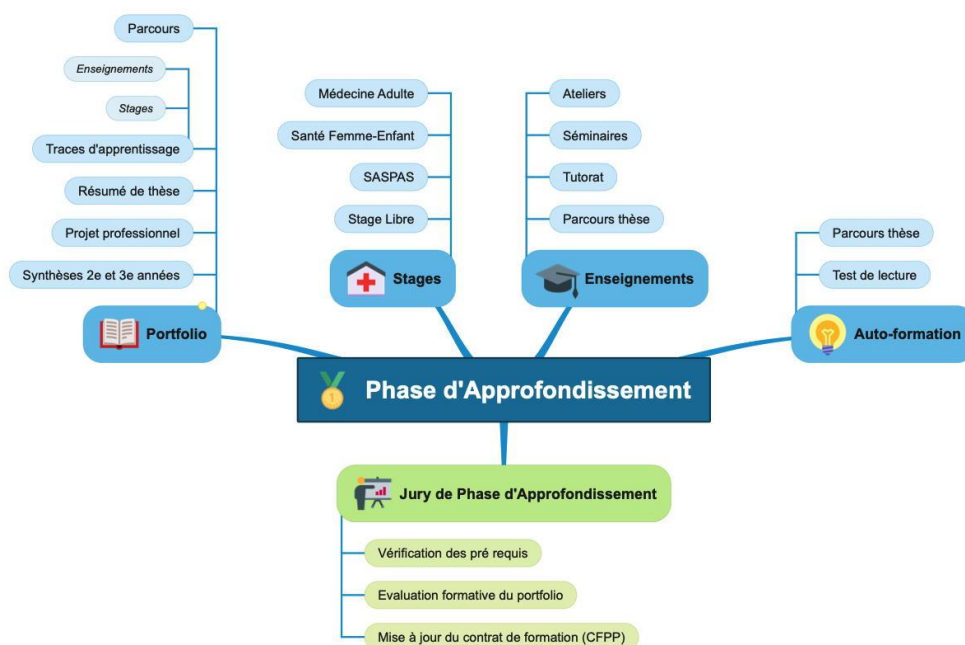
Phase d'Approfondissement

Portfolio

Parcours

Enseignements

Stages

Traces d'apprentissage

Résumé de thèse

Projet professionnel

Synthèses 2e et 3e années

Stages

Médecine Adulte

Santé Femme-Enfant

SASPAS

Stage Libre

Enseignements

Ateliers

Séminaires

Tutorat

Parcours thèse

Auto-formation

Parcours thèse

Test de lecture

Jury de Phase d'Approfondissement

Vérification des pré requis

Evaluation formative du portfolio

Mise à jour du contrat de formation (CFPP)